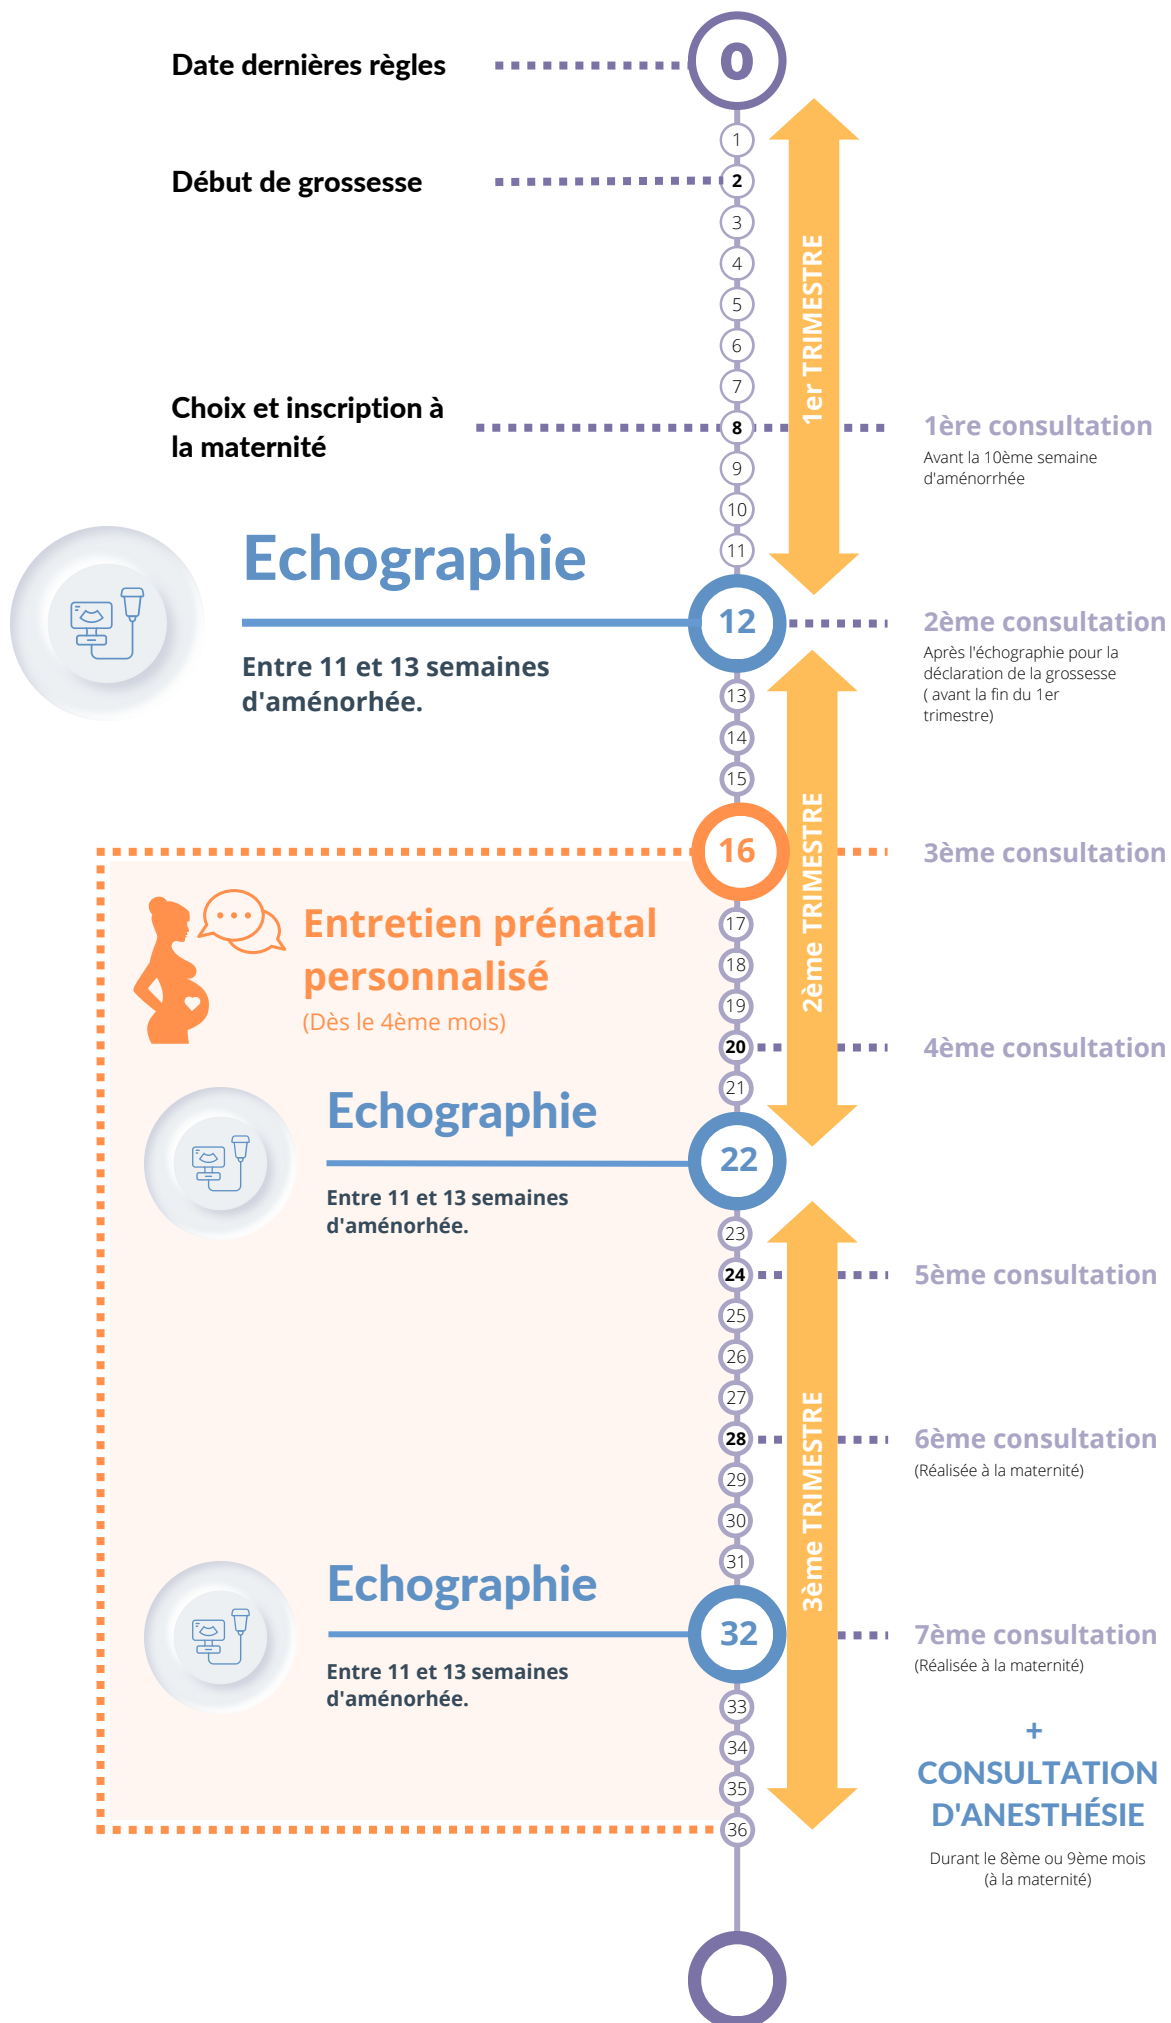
Date dernières règles

0

1

Début de grossesse

2

3

4

5

6

7

1er TRIMESTRE

Choix et inscription à la maternité

8

1ère consultation
Avant la 10ème semaine d'aménorrhée

9

10

11

Echographie

12

2ème consultation
Après l'échographie pour la déclaration de la grossesse ( avant la fin du 1er trimestre)

Entre 11 et 13 semaines d'aménorhée.

13

14

15

16

3ème consultation

2ème TRIMESTRE

Entretien prénatal personnalisé
(Dès le 4ème mois)

17

18

19

20

4ème consultation

21

Echographie

22

Entre 11 et 13 semaines d'aménorhée.

23

24

5ème consultation

25

26

27

28

6ème consultation
(Réalisée à la maternité)

29

30

31

3ème TRIMESTRE

Echographie

32

7ème consultation
(Réalisée à la maternité)

Entre 11 et 13 semaines d'aménorhée.

33

34

35

36

+
CONSULTATION D'ANESTHÉSIE
Durant le 8ème ou 9ème mois (à la maternité)